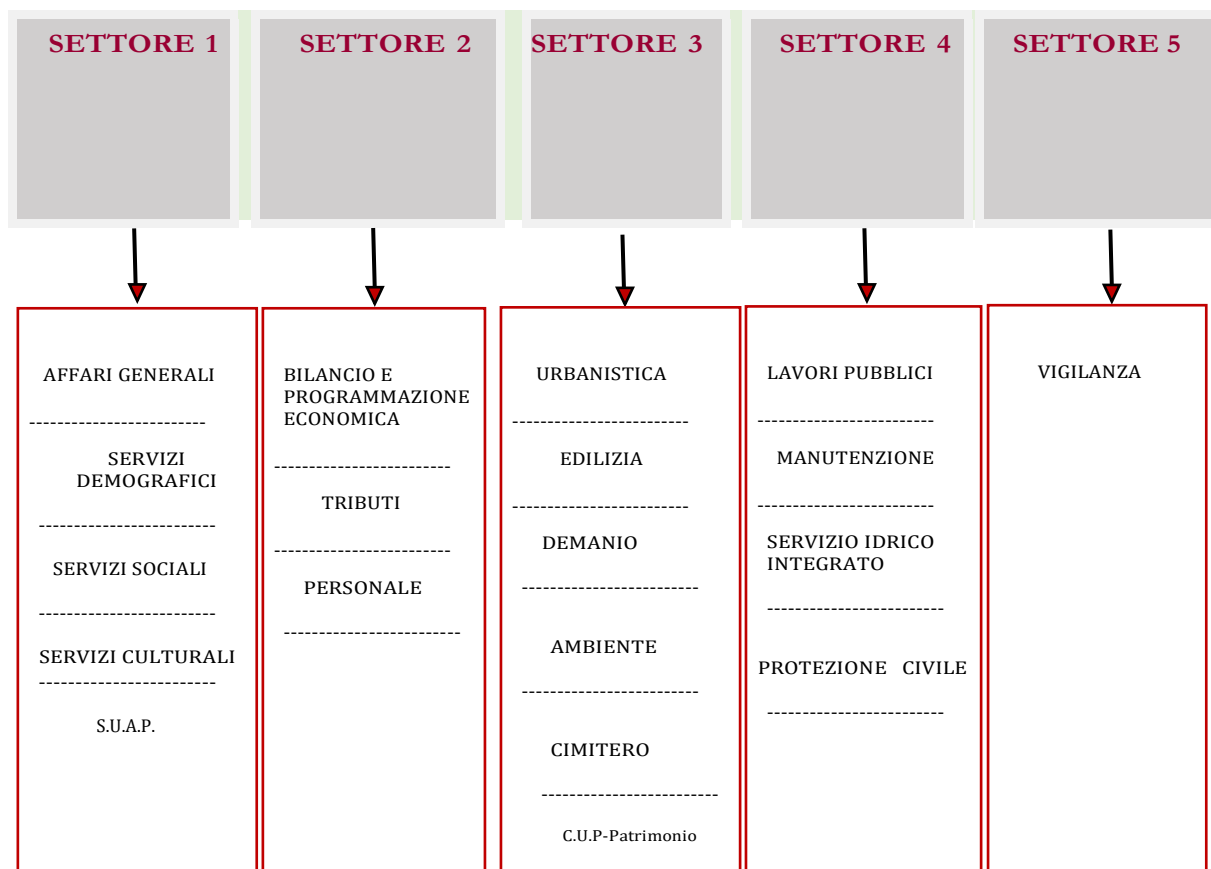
SETTORE 1

AFFARI GENERALI

-------------------------

SERVIZI DEMOGRAFICI

-------------------------

SERVIZI SOCIALI

-------------------------

SERVIZI CULTURALI

-------------------------

S.U.A.P.

SETTORE 2

BILANCIO E PROGRAMMAZIONE ECONOMICA

-------------------------

TRIBUTI

-------------------------

PERSONALE

-------------------------

SETTORE 3

URBANISTICA

-------------------------

EDILIZIA

-------------------------

DEMANIO

-------------------------

AMBIENTE

-------------------------

CIMITERO

-------------------------

C.U.P-Patrimonio

SETTORE 4

LAVORI PUBBLICI

-------------------------

MANUTENZIONE

-------------------------

SERVIZIO IDRICO INTEGRATO

-------------------------

PROTEZIONE CIVILE

-------------------------

SETTORE 5

VIGILANZA